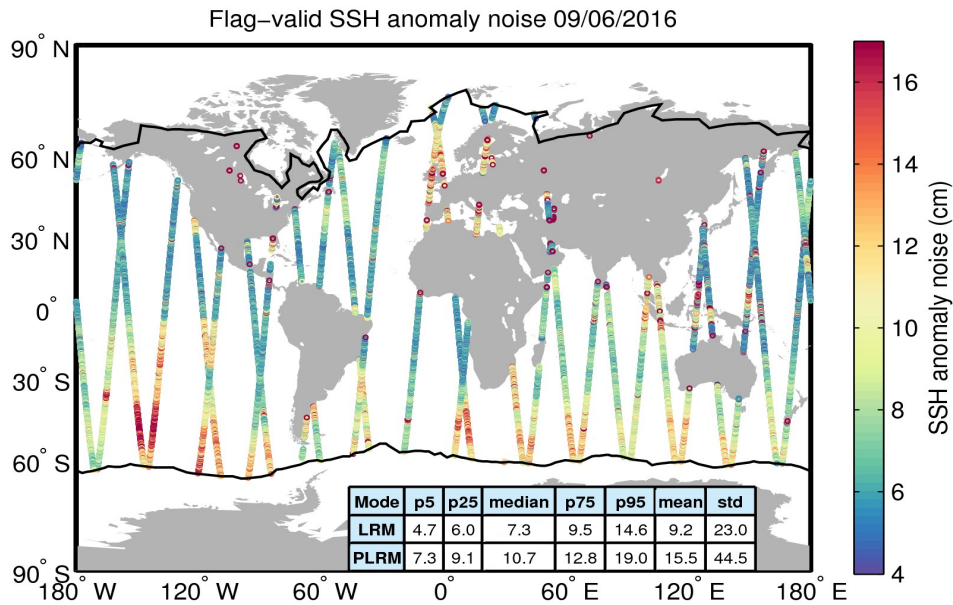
Flag-valid SSH anomaly noise 09/06/2016

90° N
60° N
30° N
0°
30° S
60° S
90° S

180° W 120° W 60° W 0° 60° E 120° E 180° E

| Mode | p5 | p25 | median | p75 | p95 | mean | std |
|---|---|---|---|---|---|---|---|
| LRM | 4.7 | 6.0 | 7.3 | 9.5 | 14.6 | 9.2 | 23.0 |
| PLRM | 7.3 | 9.1 | 10.7 | 12.8 | 19.0 | 15.5 | 44.5 |

16
14
12
10
8
6
4
SSH anomaly noise (cm)